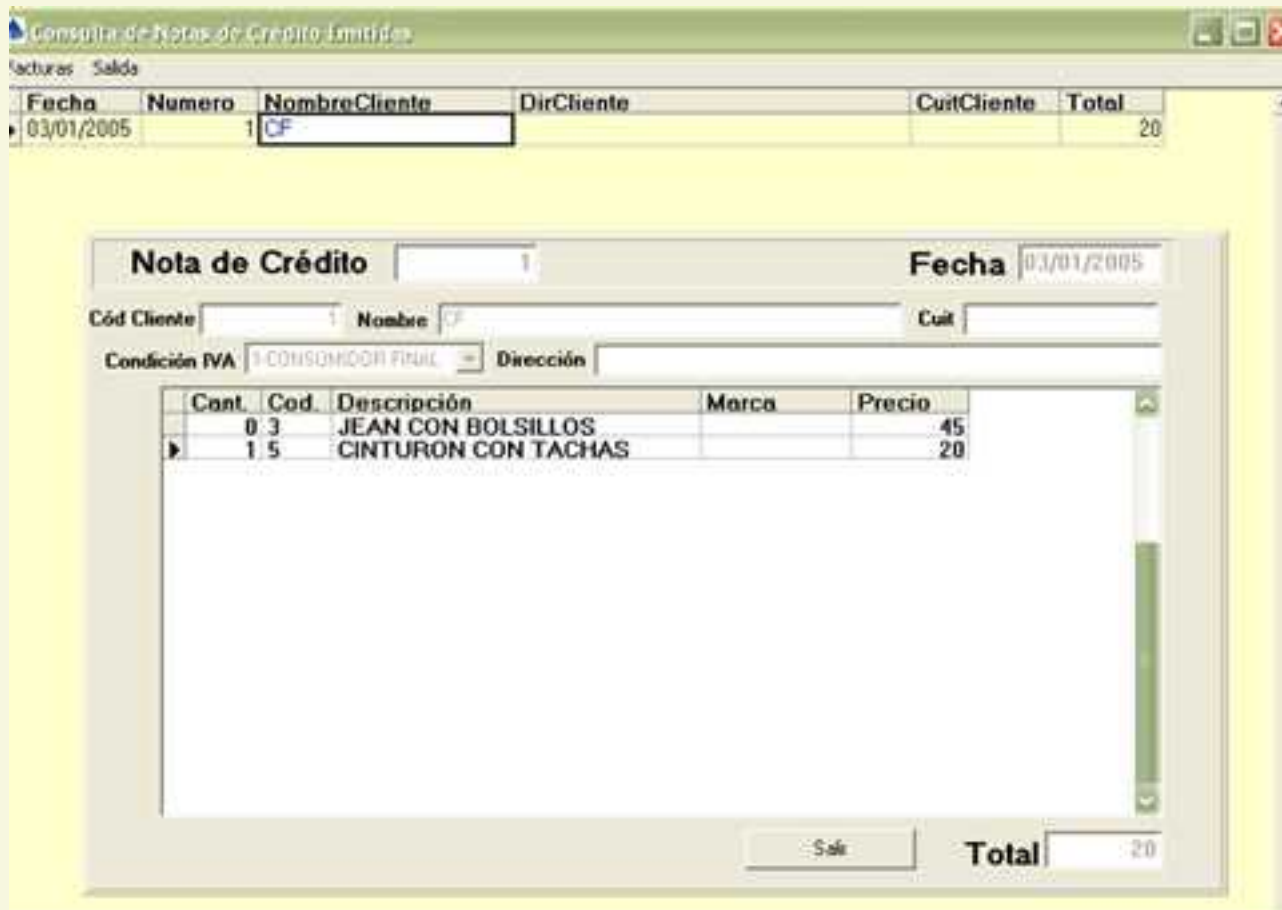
Consulta de Notas de Credito Emitidas

Facturas Salida

| Fecha | Numero | NombreCliente | DirCliente | CuitCliente | Total |
|---|---|---|---|---|---|
| 03/01/2005 | 1 | CF | | | 20 |

Nota de Crédito 1

Fecha 03/01/2005

Cód Cliente 1 Nombre CF Cuit

Condición IVA 1-CONSUMIDOR FINAL Dirección

| Cant. | Cod. | Descripción | Marca | Precio |
|---|---|---|---|---|
| 0 | 3 | JEAN CON BOLSILLOS | | 45 |
| 1 | 5 | CINTURON CON TACHAS | | 20 |

Salir

Total 20